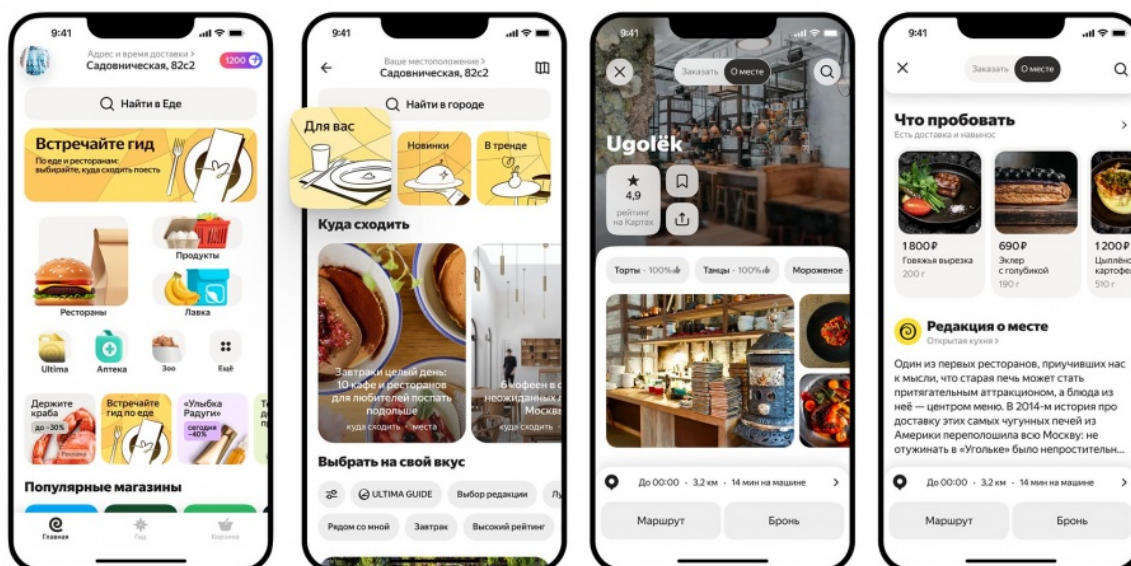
9:41

Адрес и время доставки >
Садовническая, 82с2
1200

Найти в Еде

Встречайте гид
По еде и ресторанам: выбирайте, куда сходить поесть

Продукты
Рестораны
Лавка
Ultima
Аптека
Зоо
Ещё

Держите краба
до −30%
Реклама
Встречайте гид по еде
«Улыбка Радуги»
сегодня −40%

Популярные магазины

Главная
Гид
Корзина

9:41

Ваше местоположение >
Садовническая, 82с2

Найти в городе

Для вас
Новинки
В тренде

Куда сходить

Завтраки целый день: 10 кафе и ресторанов для любителей поспать подольше
куда сходить · места

6 кофеен в неожиданных Москв
куда сходить

Выбрать на свой вкус

ULTIMA GUIDE
Выбор редакции
Рядом со мной
Завтрак
Высокий рейтинг

9:41

Заказать
О месте

Ugolёk

4,9
рейтинг на Картах

Торты · 100%
Танцы · 100%
Мороженое

До 00:00 · 3,2 км · 14 мин на машине

Маршрут
Бронь

9:41

Заказать
О месте

Что пробовать
Есть доставка и навынос

1 800 ₽
Говяжья вырезка
200 г

690 ₽
Эклер с голубикой
190 г

1 200 ₽
Цыплён картофе
510 г

Редакция о месте
Открытая кухня >

Один из первых ресторанов, приучивших нас к мысли, что старая печь может стать притягательным аттракционом, а блюда из неё — центром меню. В 2014-м история про доставку этих самых чугунных печей из Америки переполошила всю Москву: не отужинать в «Угольке» было непростительн...

До 00:00 · 3,2 км · 14 мин на машине

Маршрут
Бронь